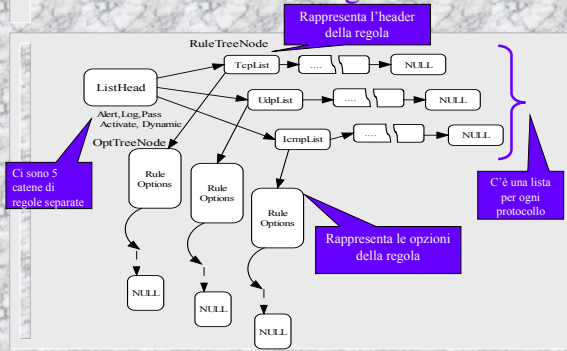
Rappresenta l'header della regola

RuleTreeNode

ListHead

TcpList

....

NULL

UdpList

....

NULL

IcmpList

....

NULL

Alert, Log, Pass Activate, Dynamic

OptTreeNode

Ci sono 5 catene di regole separate

Rule Options

Rule Options

Rule Options

C'è una lista per ogni protocollo

Rappresenta le opzioni della regola

NULL

NULL

NULL